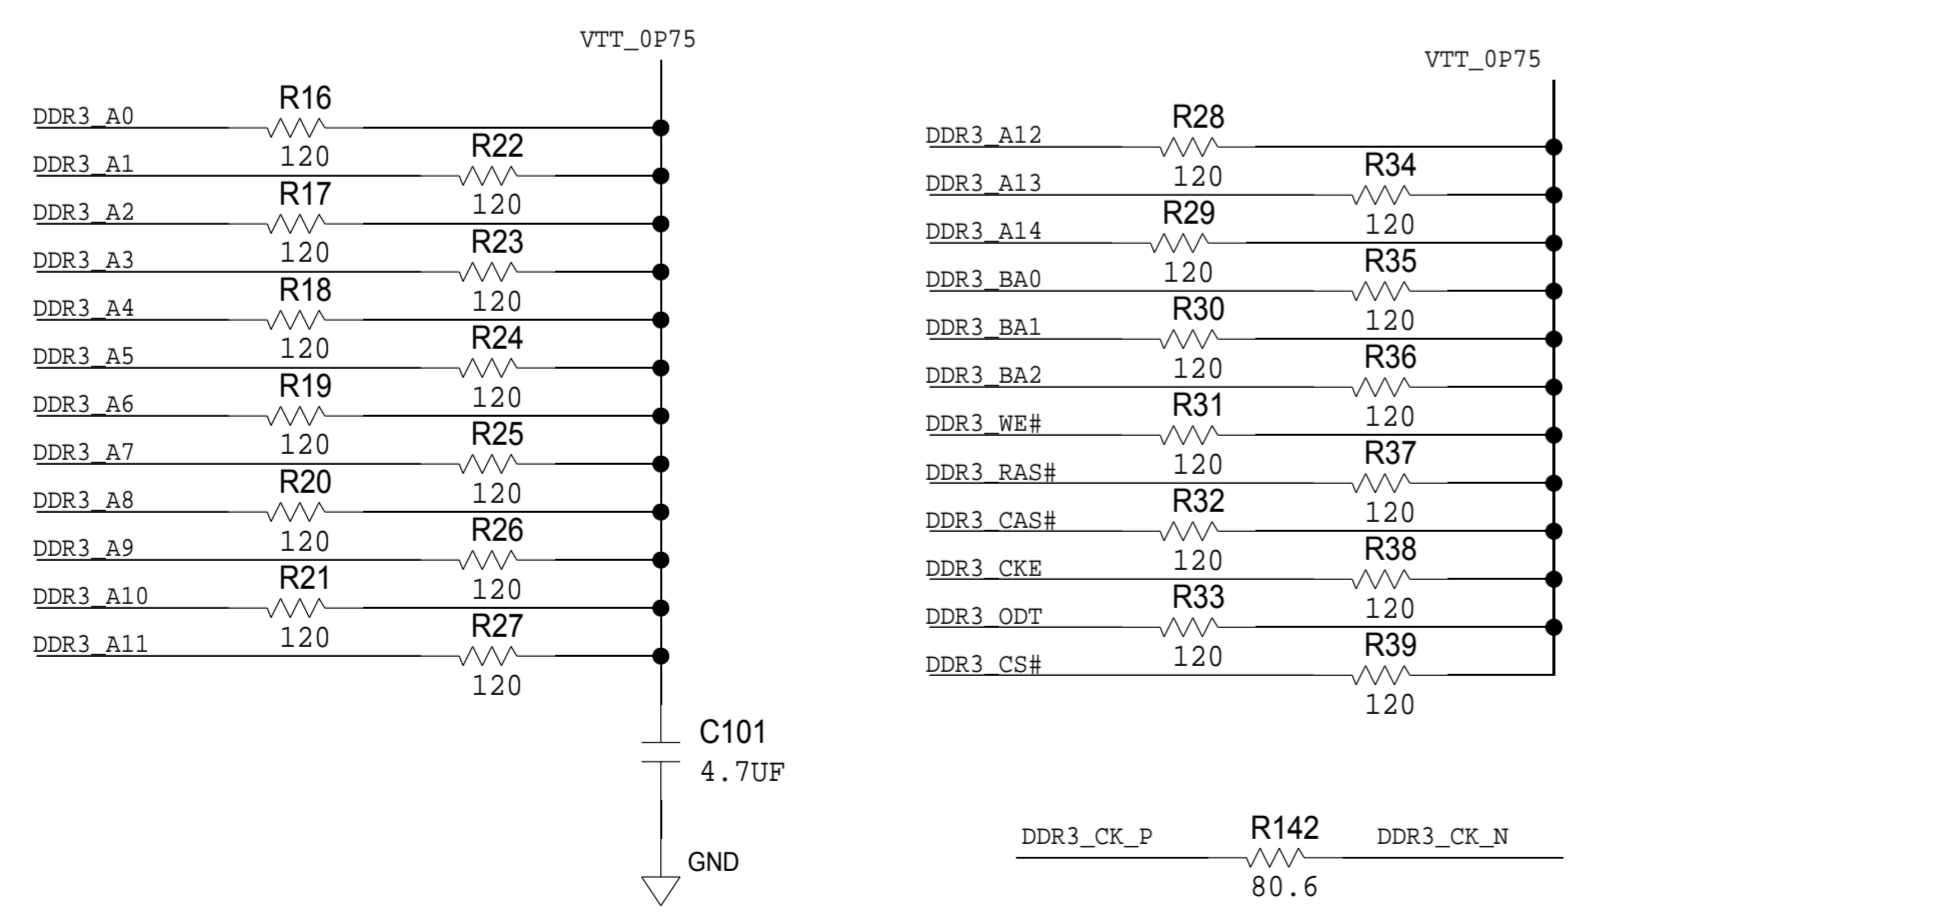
VTT_0P75

DDR3_A0
R16
120
DDR3_A1
R22
120
DDR3_A2
R17
120
DDR3_A3
R23
120
DDR3_A4
R18
120
DDR3_A5
R24
120
DDR3_A6
R19
120
DDR3_A7
R25
120
DDR3_A8
R20
120
DDR3_A9
R26
120
DDR3_A10
R21
120
DDR3_A11
R27
120

C101
4.7UF
GND

VTT_0P75

DDR3_A12
R28
120
DDR3_A13
R34
120
DDR3_A14
R29
120
DDR3_BA0
R35
120
DDR3_BA1
R30
120
DDR3_BA2
R36
120
DDR3_WE#
R31
120
DDR3_RAS#
R37
120
DDR3_CAS#
R32
120
DDR3_CKE
R38
120
DDR3_ODT
R33
120
DDR3_CS#
R39
120

DDR3_CK_P
R142
80.6
DDR3_CK_N